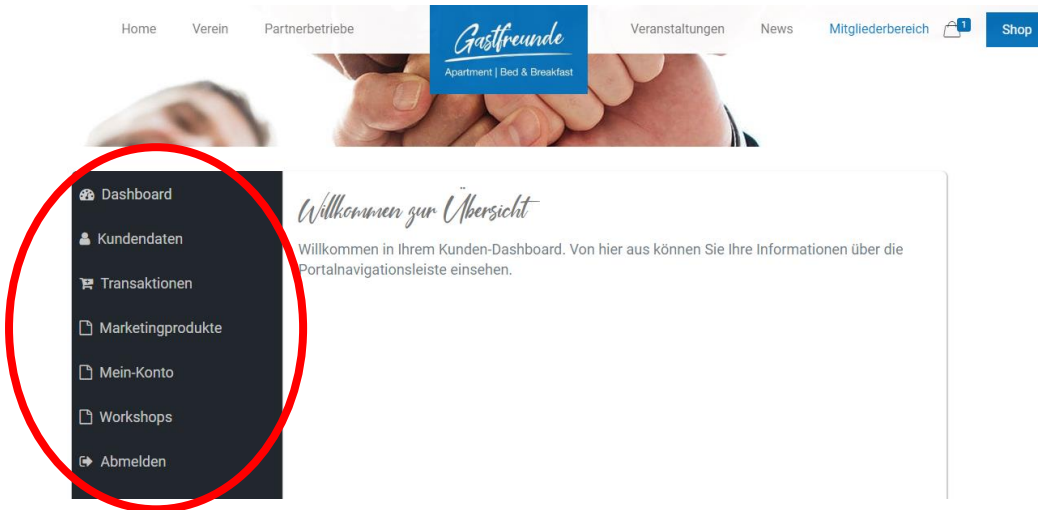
Home Verein Partnerbetriebe

Gastfreunde
Apartment | Bed & Breakfast

Veranstaltungen News Mitgliederbereich 1 Shop

Dashboard
Kundendaten
Transaktionen
Marketingprodukte
Mein-Konto
Workshops
Abmelden

Willkommen zur Übersicht

Willkommen in Ihrem Kunden-Dashboard. Von hier aus können Sie Ihre Informationen über die Portalnavigationsleiste einsehen.